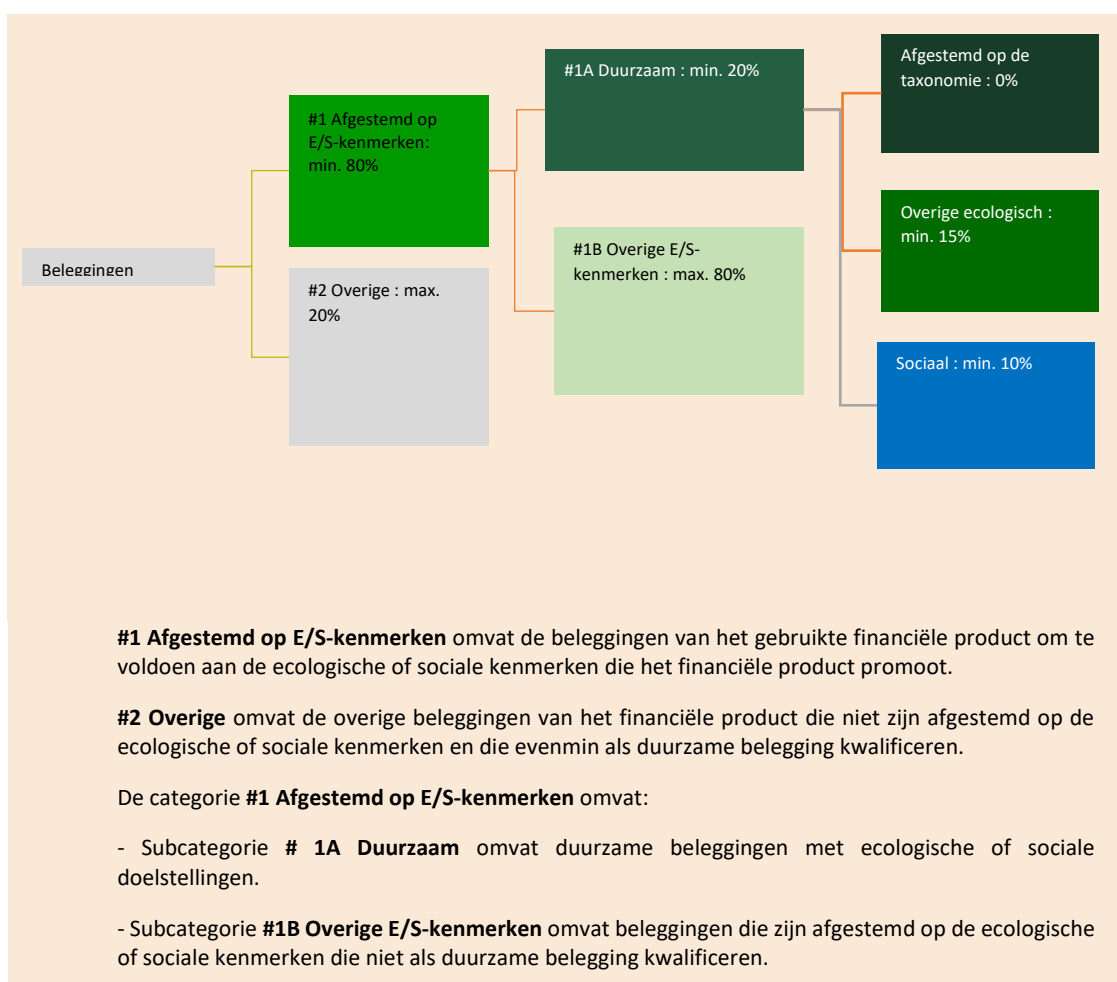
Beleggingen

#1 Afgestemd op E/S-kenmerken: min. 80%

#2 Overige : max. 20%

#1A Duurzaam : min. 20%

#1B Overige E/S-kenmerken : max. 80%

Afgestemd op de taxonomie : 0%

Overige ecologisch : min. 15%

Sociaal : min. 10%

**#1 Afgestemd op E/S-kenmerken** omvat de beleggingen van het gebruikte financiële product om te voldoen aan de ecologische of sociale kenmerken die het financiële product promoot.

**#2 Overige** omvat de overige beleggingen van het financiële product die niet zijn afgestemd op de ecologische of sociale kenmerken en die evenmin als duurzame belegging kwalificeren.

De categorie **#1 Afgestemd op E/S-kenmerken** omvat:

- Subcategorie **# 1A Duurzaam** omvat duurzame beleggingen met ecologische of sociale doelstellingen.

- Subcategorie **#1B Overige E/S-kenmerken** omvat beleggingen die zijn afgestemd op de ecologische of sociale kenmerken die niet als duurzame belegging kwalificeren.